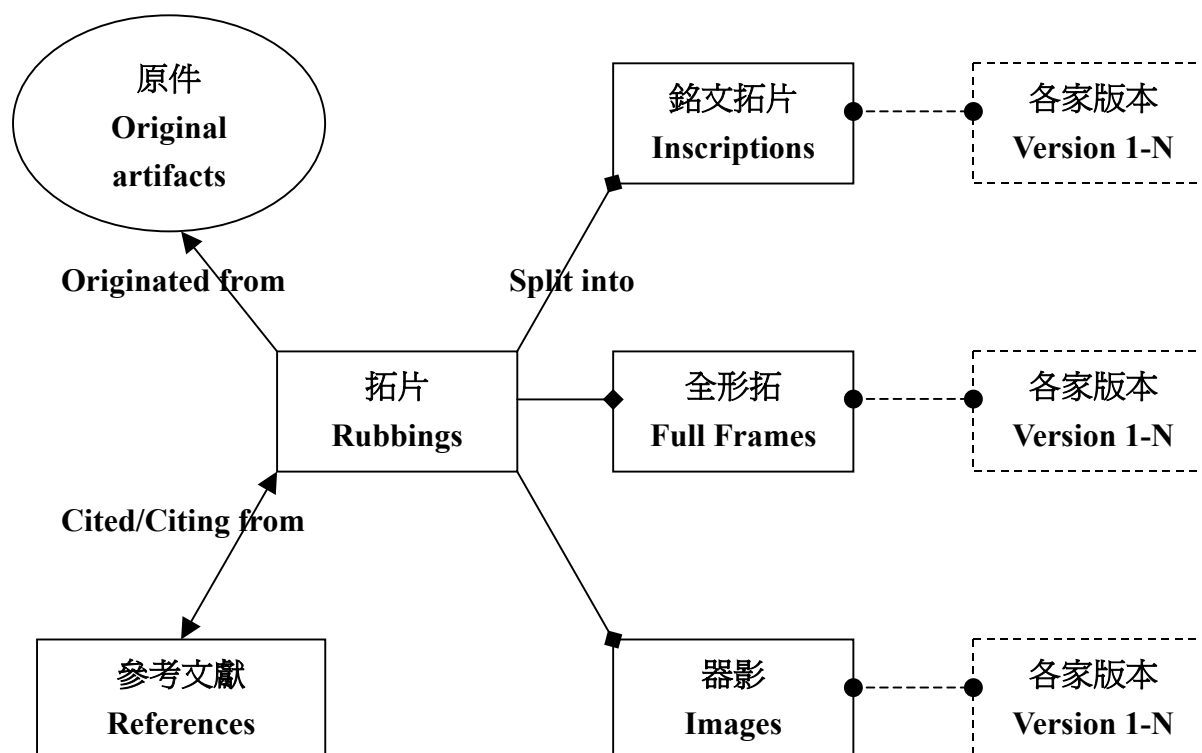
原件
Original artifacts

銘文拓片
Inscriptions

各家版本
Version 1-N

Originated from

Split into

拓片
Rubbings

全形拓
Full Frames

各家版本
Version 1-N

Cited/Citing from

參考文獻
References

器影
Images

各家版本
Version 1-N